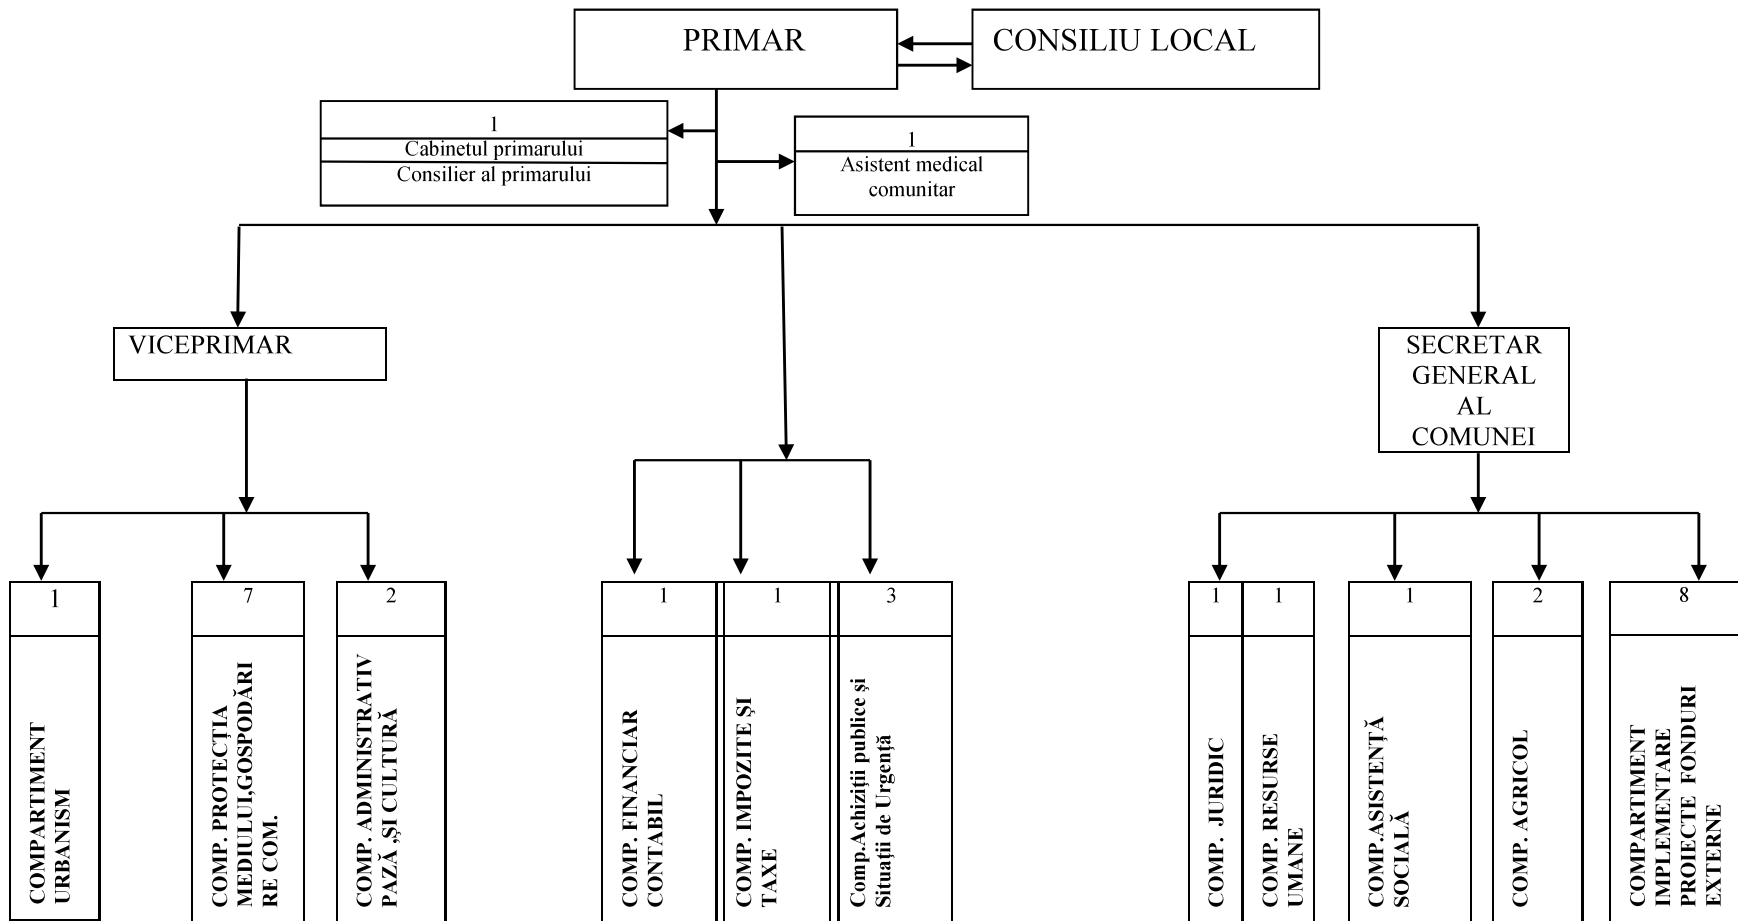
PRIMAR

CONSILIU LOCAL

1
Cabinetul primarului
Consilier al primarului

1
Asistent medical comunitar

VICEPRIMAR

SECRETAR GENERAL AL COMUNEI

1
COMPARTIMENT URBANISM

7
COMP. PROTECȚIA MEDIULUI,GOSPODĂRIRE COM.

2
COMP. ADMINISTRATIV PAZĂ ,ȘI CULTURĂ

1
COMP. FINANCIAR CONTABIL

1
COMP. IMPOZITE ȘI TAXE

3
Comp.Achiziții publice și Situații de Urgență

1
COMP. JURIDIC

1
COMP. RESURSE UMANE

1
COMP.ASISTENȚĂ SOCIALĂ

2
COMP. AGRICOL

8
COMPARTIMENT IMPLEMENTARE PROIECTE FONDURI EXTERNE